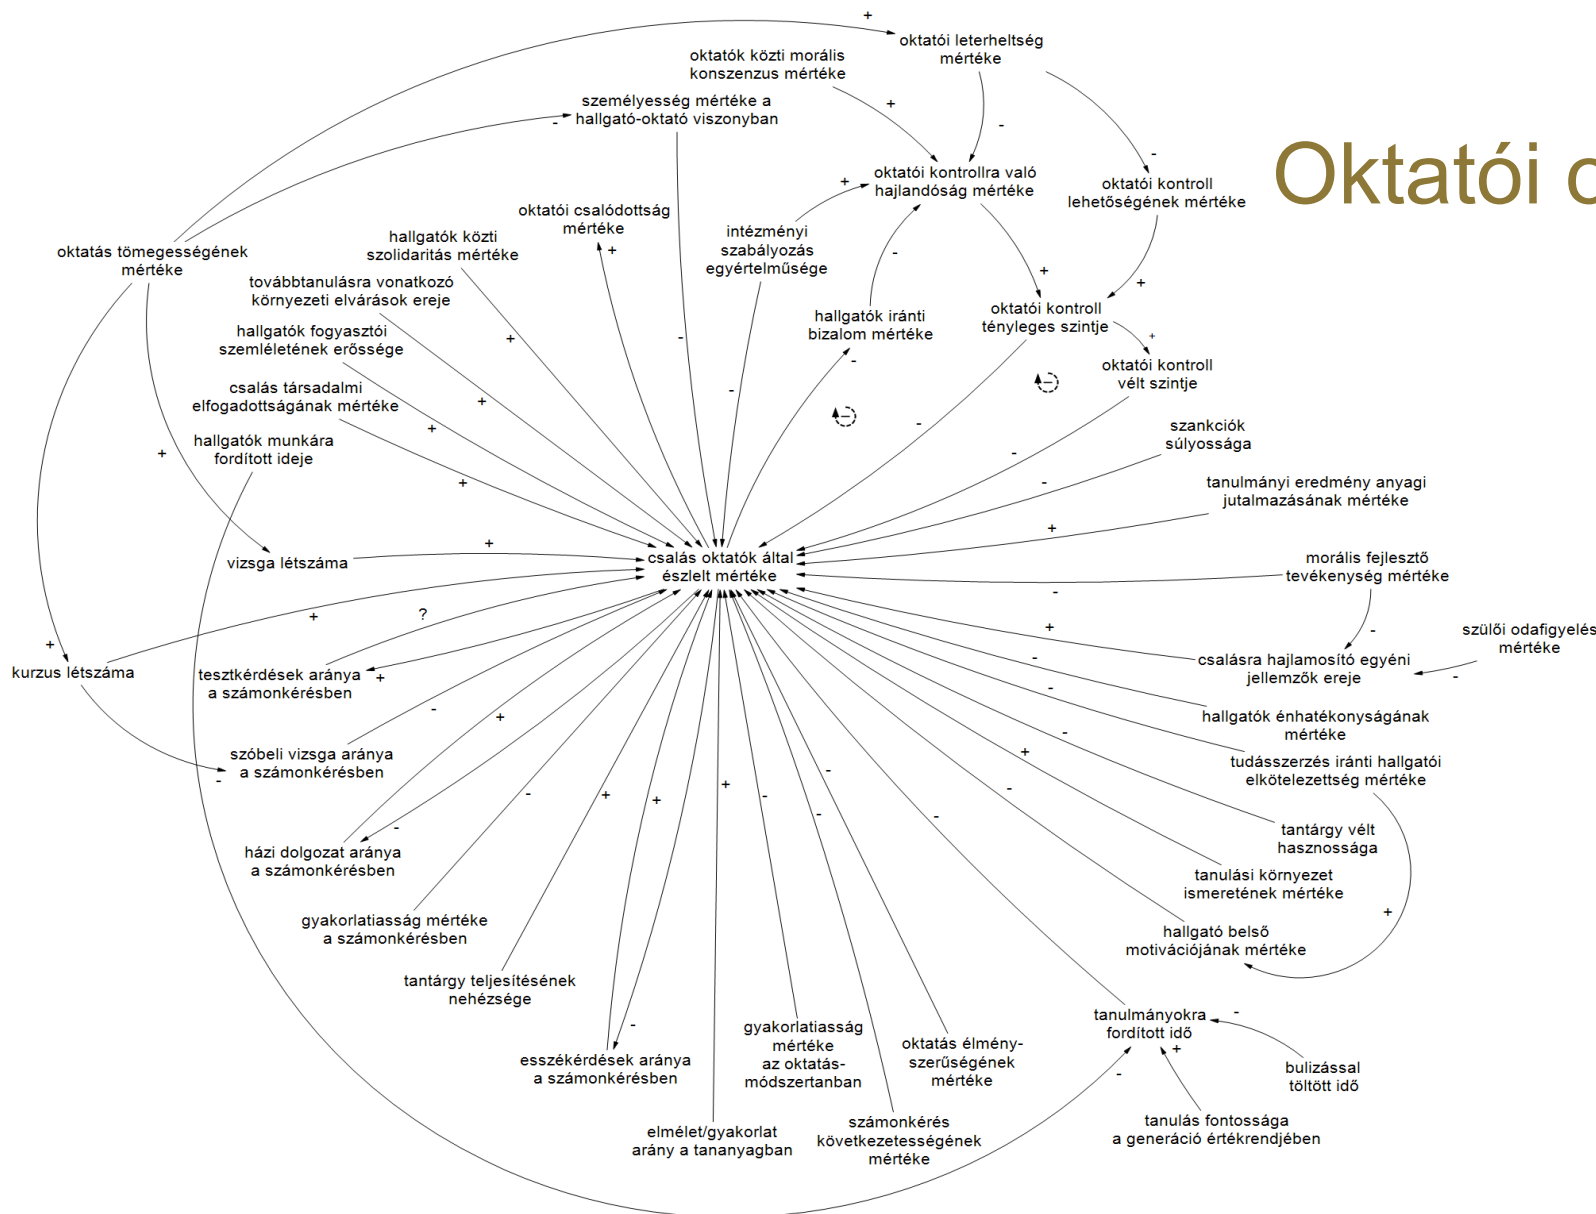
Oktatói c

oktatói leterheltség mértéke

oktatók közti morális konszenzus mértéke

személyesség mértéke a hallgató-oktató viszonyban

oktatói kontrollra való hajlandóság mértéke

oktatói kontroll lehetőségének mértéke

oktatói csalódottság mértéke

intézményi szabályozás egyértelműsége

oktatás tömegességének mértéke

hallgatók közti szolidaritás mértéke

továbbtanulásra vonatkozó környezeti elvárások ereje

hallgatók fogyasztói szemléletének erőssége

hallgatók iránti bizalom mértéke

oktatói kontroll tényleges szintje

oktatói kontroll vélt szintje

csalás társadalmi elfogadottságának mértéke

hallgatók munkára fordított ideje

szankciók súlyossága

tanulmányi eredmény anyagi jutalmazásának mértéke

vizsga létszáma

csalás oktatók által észlelt mértéke

morális fejlesztő tevékenység mértéke

szülői odafigyelés mértéke

kurzus létszáma

tesztkérdések aránya a számonkérésben

csalásra hajlamosító egyéni jellemzők ereje

hallgatók énhatékonyságának mértéke

szóbeli vizsga aránya a számonkérésben

tudásszerzés iránti hallgatói elkötelezettség mértéke

tantárgy vélt hasznossága

házi dolgozat aránya a számonkérésben

tanulási környezet ismeretének mértéke

gyakorlatiasság mértéke a számonkérésben

hallgató belső motivációjának mértéke

tantárgy teljesítésének nehézsége

tanulmányokra fordított idő

gyakorlatiasság mértéke az oktatás-módszertanban

oktatás élmény-szerűségének mértéke

bulizással töltött idő

esszékérdések aránya a számonkérésben

számonkérés következetességének mértéke

tanulás fontossága a generáció értékrendjében

elmélet/gyakorlat arány a tananyagban

?